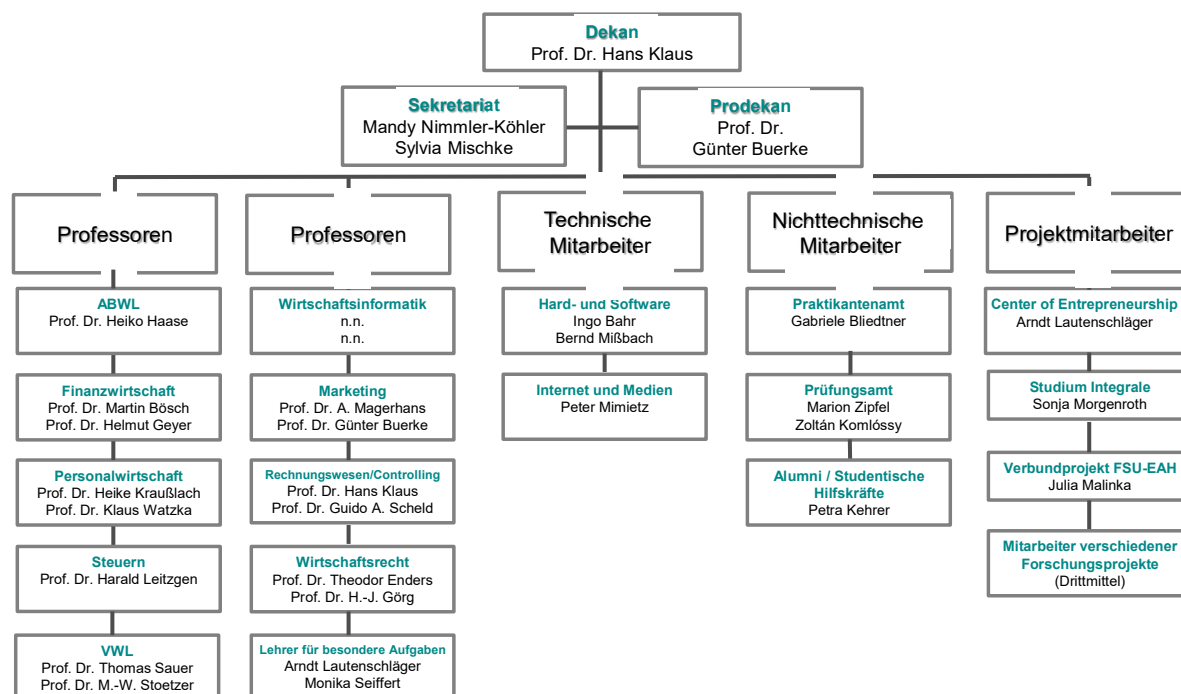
Dekan
Prof. Dr. Hans Klaus

Sekretariat
Mandy Nimmler-Köhler
Sylvia Mischke

Prodekan
Prof. Dr.
Günter Buerke

Professoren

ABWL
Prof. Dr. Heiko Haase

Finanzwirtschaft
Prof. Dr. Martin Bösch
Prof. Dr. Helmut Geyer

Personalwirtschaft
Prof. Dr. Heike Kraußlach
Prof. Dr. Klaus Watzka

Steuern
Prof. Dr. Harald Leitzgen

VWL
Prof. Dr. Thomas Sauer
Prof. Dr. M.-W. Stoetzer

Professoren

Wirtschaftsinformatik
n.n.
n.n.

Marketing
Prof. Dr. A. Magerhans
Prof. Dr. Günter Buerke

Rechnungswesen/Controlling
Prof. Dr. Hans Klaus
Prof. Dr. Guido A. Scheld

Wirtschaftsrecht
Prof. Dr. Theodor Enders
Prof. Dr. H.-J. Görg

Lehrer für besondere Aufgaben
Arndt Lautenschläger
Monika Seiffert

Technische Mitarbeiter

Hard- und Software
Ingo Bahr
Bernd Mißbach

Internet und Medien
Peter Mimietz

Nichttechnische Mitarbeiter

Praktikantenamt
Gabriele Bliedtner

Prüfungsamt
Marion Zipfel
Zoltán Komlóssy

Alumni / Studentische Hilfskräfte
Petra Kehrer

Projektmitarbeiter

Center of Entrepreneurship
Arndt Lautenschläger

Studium Integrale
Sonja Morgenroth

Verbundprojekt FSU-EAH
Julia Malinka

Mitarbeiter verschiedener Forschungsprojekte
(Drittmittel)